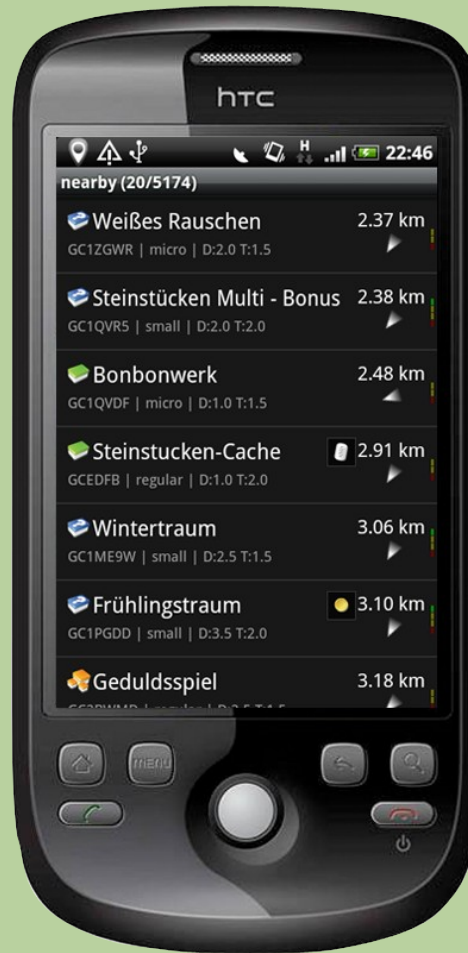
htc

22:46

nearby (20/5174)

Weißes Rauschen 2.37 km
GC1ZGWR | micro | D:2.0 T:1.5

Steinstücken Multi - Bonus 2.38 km
GC1QVR5 | small | D:2.0 T:2.0

Bonbonwerk 2.48 km
GC1QVDF | micro | D:1.0 T:1.5

Steinstucken-Cache 2.91 km
GCEDFB | regular | D:1.0 T:2.0

Wintertraum 3.06 km
GC1ME9W | small | D:2.5 T:1.5

Frühlingstraum 3.10 km
GC1PGDD | small | D:3.5 T:2.0

Geduldsspiel 3.18 km
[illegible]

menu